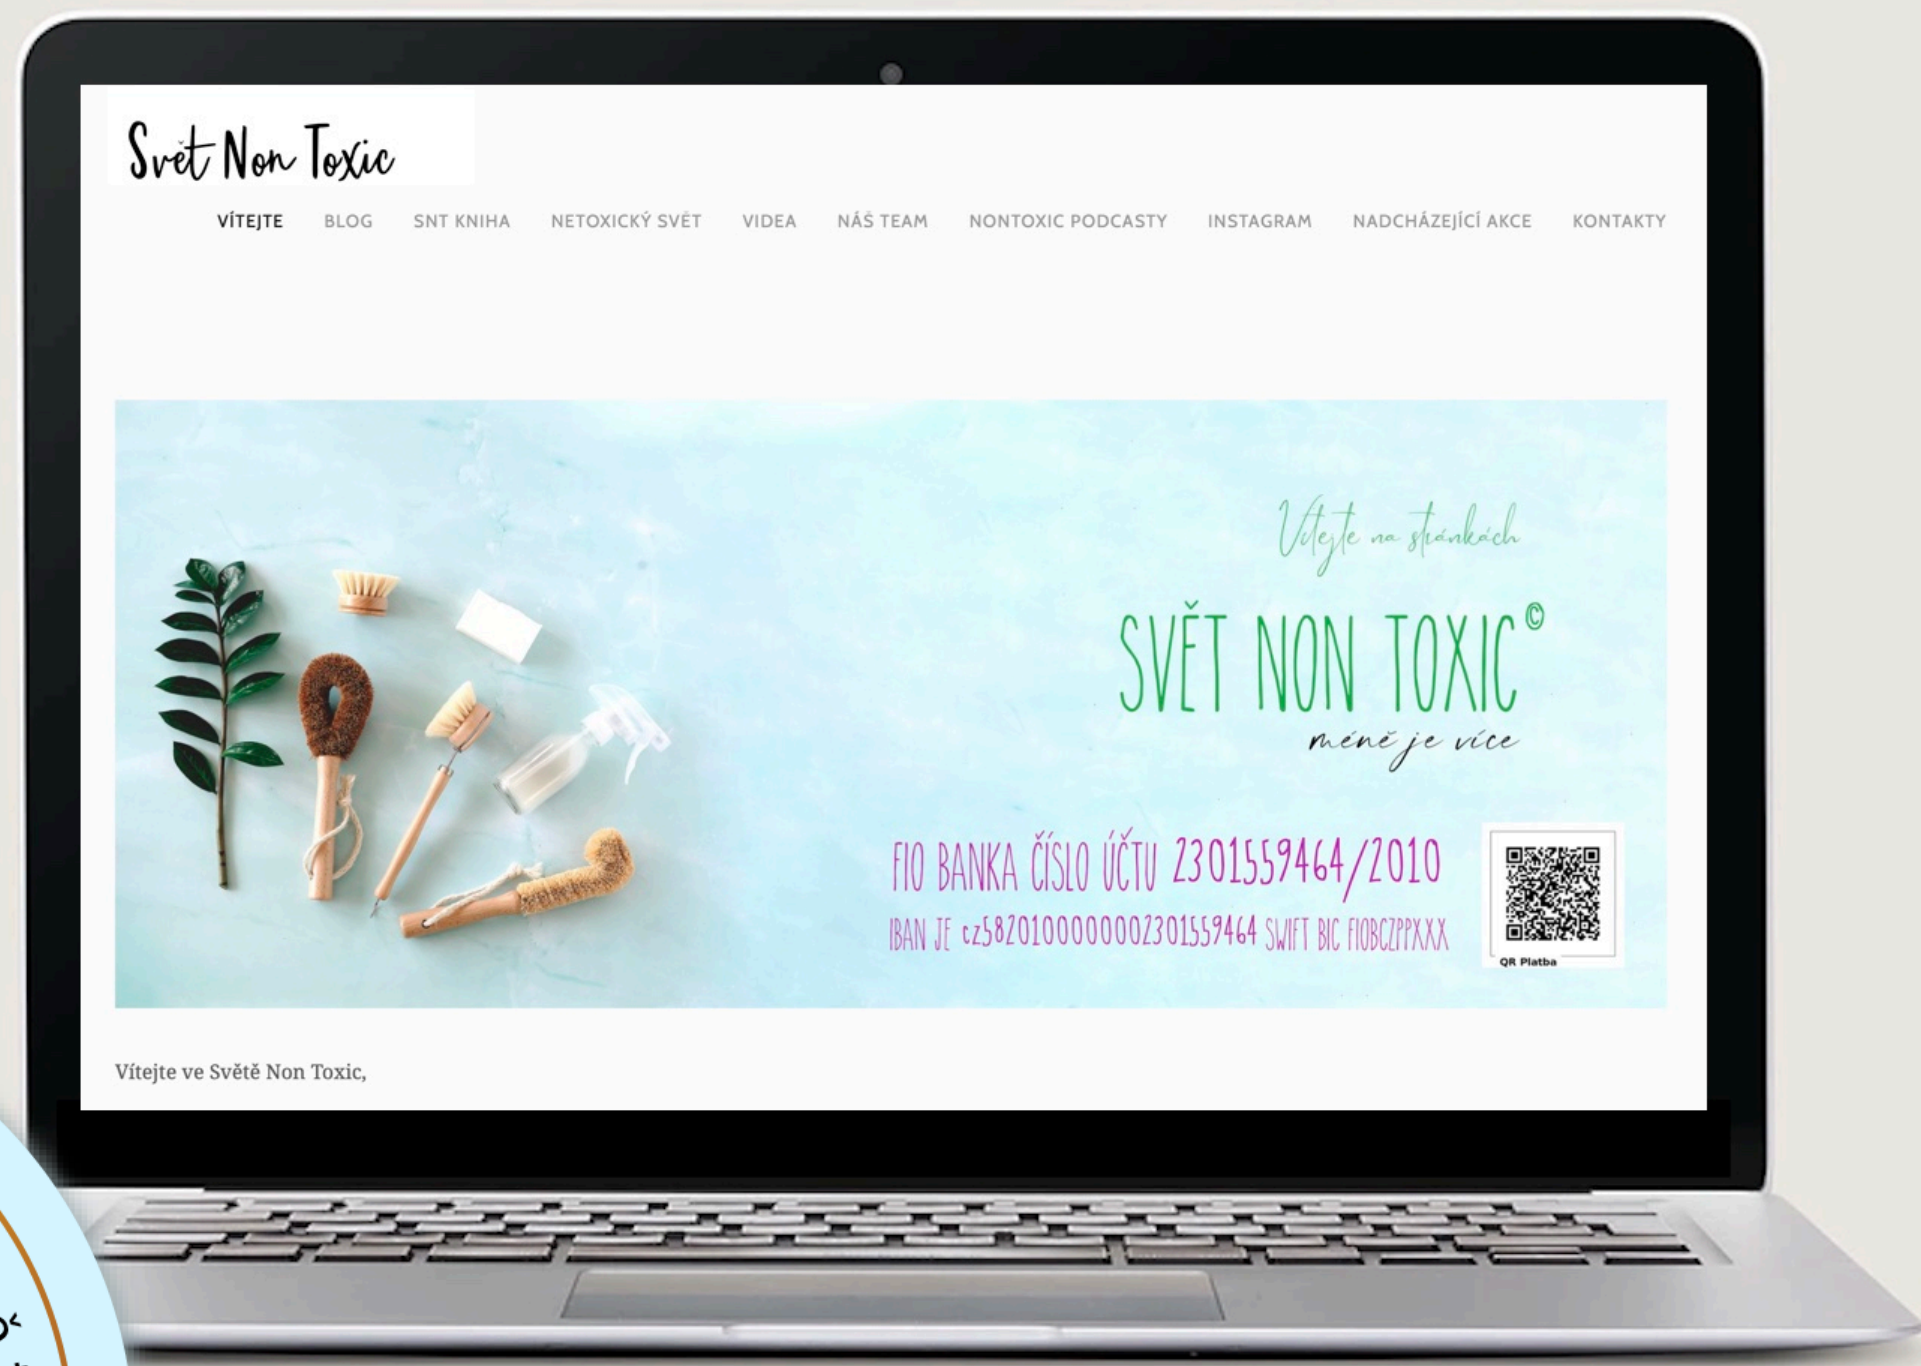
Svět Non Toxic

VÍTEJTE BLOG SNT KNIHA NETOXICKÝ SVĚT VIDEA NÁŠ TEAM NONTOXIC PODCASTY INSTAGRAM NADCHÁZEJÍCÍ AKCE KONTAKTY

Vítejte na stránkách

SVĚT NON TOXIC©

méně je více

FIO BANKA ČÍSLO ÚČTU 2301559464/2010

IBAN JE cz5820100000002301559464 SWIFT BIC FIOBCZPPXXX

QR Platba

Vítejte ve Světě Non Toxic,